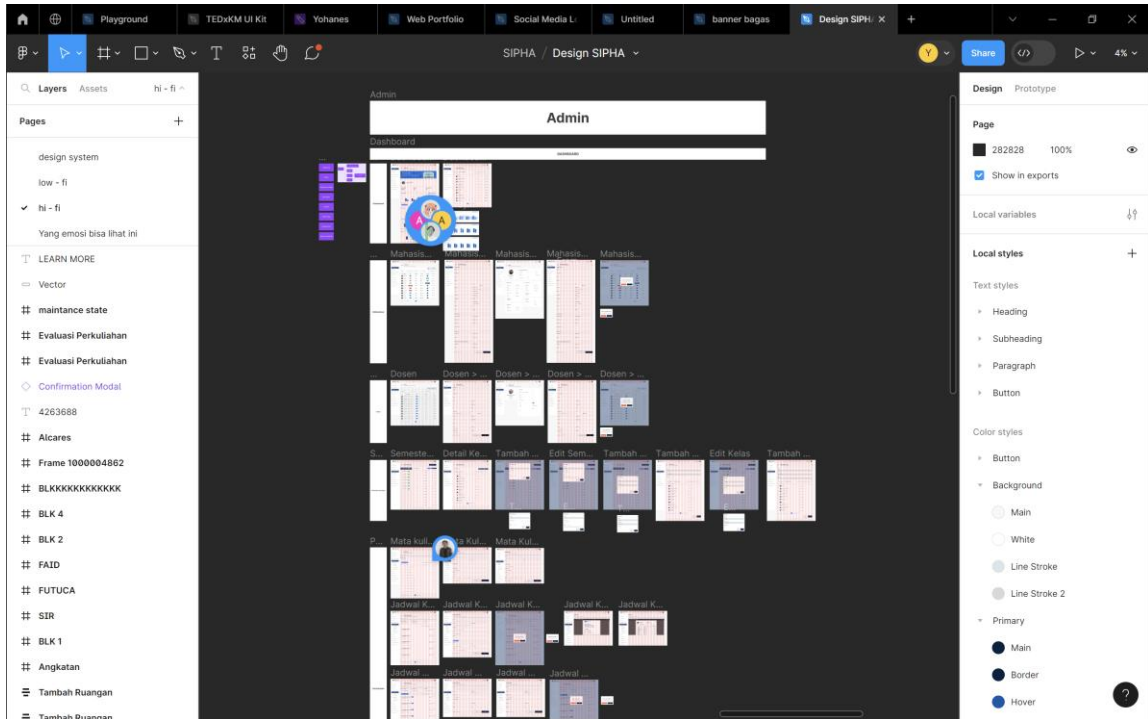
Playground
TEDxKM UI Kit
Yohanes
Web Portfolio
Social Media L
Untitled
banner bagas
Design SIPH
SIPHA / Design SIPHA
Share
4%
Layers Assets
hi - fi
Pages
design system
low - fi
hi - fi
Yang emosi bisa lihat ini
LEARN MORE
Vector
maintance state
Evaluasi Perkuliahan
Evaluasi Perkuliahan
Confirmation Modal
4263688
Alcares
Frame 1000004862
BLKKKKKKKKKKKK
BLK 4
BLK 2
FAID
FUTUCA
SIR
BLK 1
Angkatan
Tambah Ruangan
Tambah Ruangan
Admin
Admin
Dashboard
Mahasis...
Mahasis...
Mahasis...
Mahasis...
Mahasis...
Dosen
Dosen > ...
Dosen > ...
Dosen > ...
Dosen > ...
S...
Semeste...
Detail Ke...
Tambah ...
Edit Sem...
Tambah ...
Tambah ...
Edit Kelas
Tambah ...
P...
Mata kuli...
ta Kul...
Mata Kul...
Jadwal K...
Jadwal K...
Jadwal K...
Jadwal K...
Jadwal K...
Jadwal ...
Jadwal ...
Jadwal ...
Jadwal ...
Design Prototype
Page
282828
100%
Show in exports
Local variables
Local styles
Text styles
Heading
Subheading
Paragraph
Button
Color styles
Button
Background
Main
White
Line Stroke
Line Stroke 2
Primary
Main
Border
Hover
?